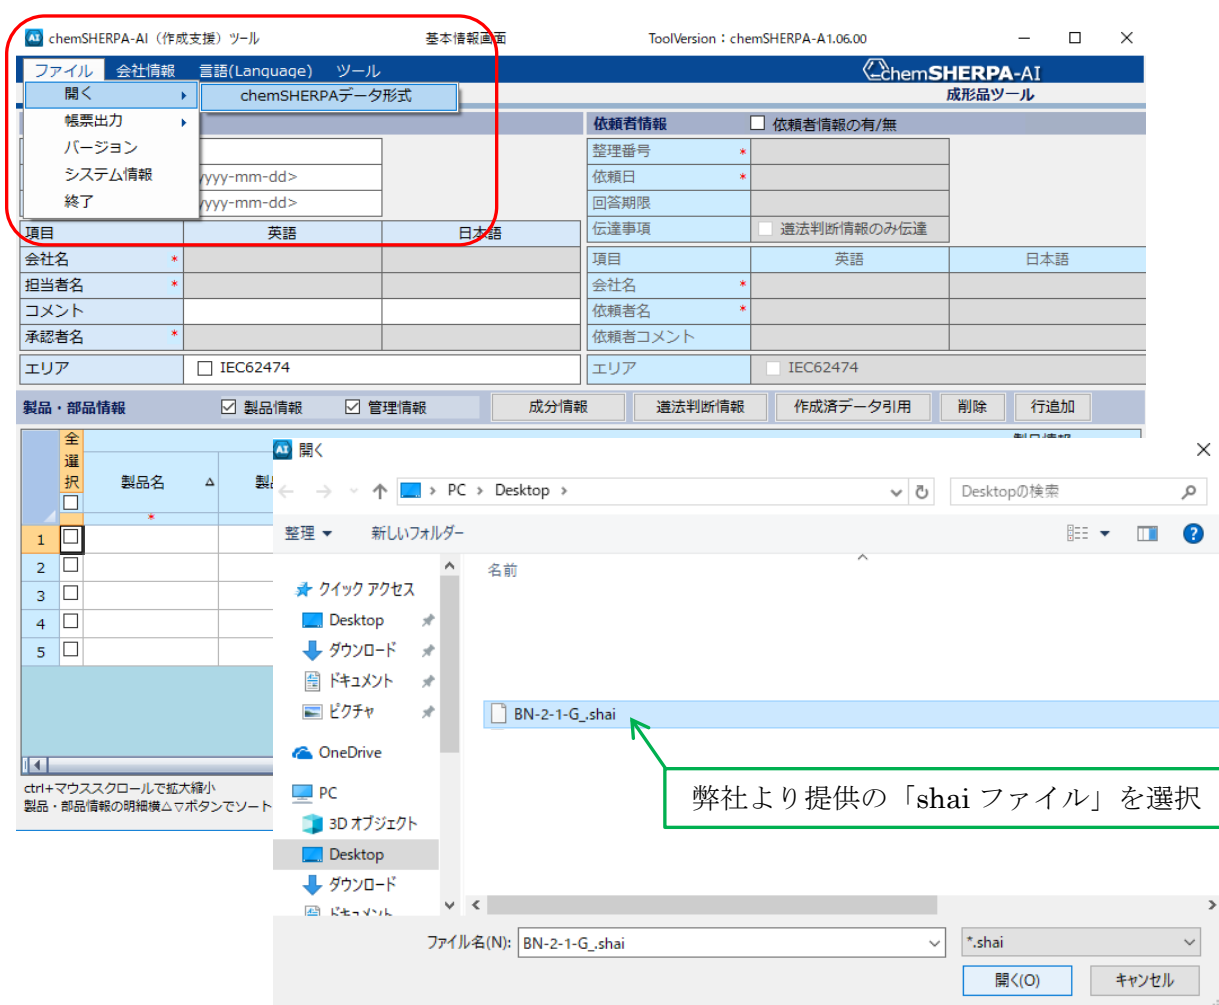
chemSHERPA-AI（作成支援）ツール 基本情報画面 ToolVersion：chemSHERPA-A1.06.00

ファイル 会社情報 言語(Language) ツール

chemSHERPA-AI
成形品ツール

開く
chemSHERPAデータ形式
帳票出力
バージョン
システム情報
終了

yyyy-mm-dd>
yyyy-mm-dd>

| 項目 | 英語 | 日本語 |
|---|---|---|
| 会社名 * | | |
| 担当者名 * | | |
| コメント | | |
| 承認者名 * | | |

エリア ☐ IEC62474

依頼者情報 ☐ 依頼者情報の有/無
整理番号 *
依頼日 *
回答期限
伝達事項 ☐ 遵法判断情報のみ伝達

| 項目 | 英語 | 日本語 |
|---|---|---|
| 会社名 * | | |
| 依頼者名 * | | |
| 依頼者コメント | | |

エリア ☐ IEC62474

製品・部品情報 ☑ 製品情報 ☑ 管理情報 成分情報 遵法判断情報 作成済データ引用 削除 行追加

全選択 製品名 製品情報
1
2
3
4
5

ctrl+マウススクロールで拡大縮小
製品・部品情報の明細横△▽ボタンでソート

開く
PC › Desktop ›
Desktopの検索
整理 ▼ 新しいフォルダー
名前
クイック アクセス
Desktop
ダウンロード
ドキュメント
ピクチャ
OneDrive
PC
3D オブジェクト
Desktop
ダウンロード
ドキュメント
BN-2-1-G_.shai

弊社より提供の「shai ファイル」を選択

ファイル名(N): BN-2-1-G_.shai
*.shai
開く(O)
キャンセル